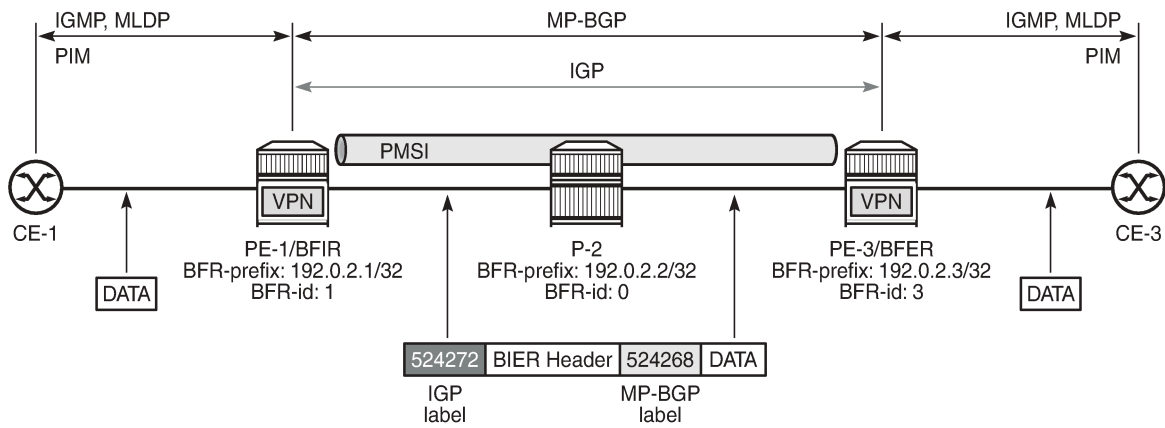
IGMP, MLDP
PIM

MP-BGP

IGMP, MLDP
PIM

IGP

PMSI

VPN

VPN

CE-1

PE-1/BFIR
BFR-prefix: 192.0.2.1/32
BFR-id: 1

P-2
BFR-prefix: 192.0.2.2/32
BFR-id: 0

PE-3/BFER
BFR-prefix: 192.0.2.3/32
BFR-id: 3

CE-3

DATA

DATA

| 524272 | BIER Header | 524268 | DATA |
|---|---|---|---|

IGP
label

MP-BGP
label